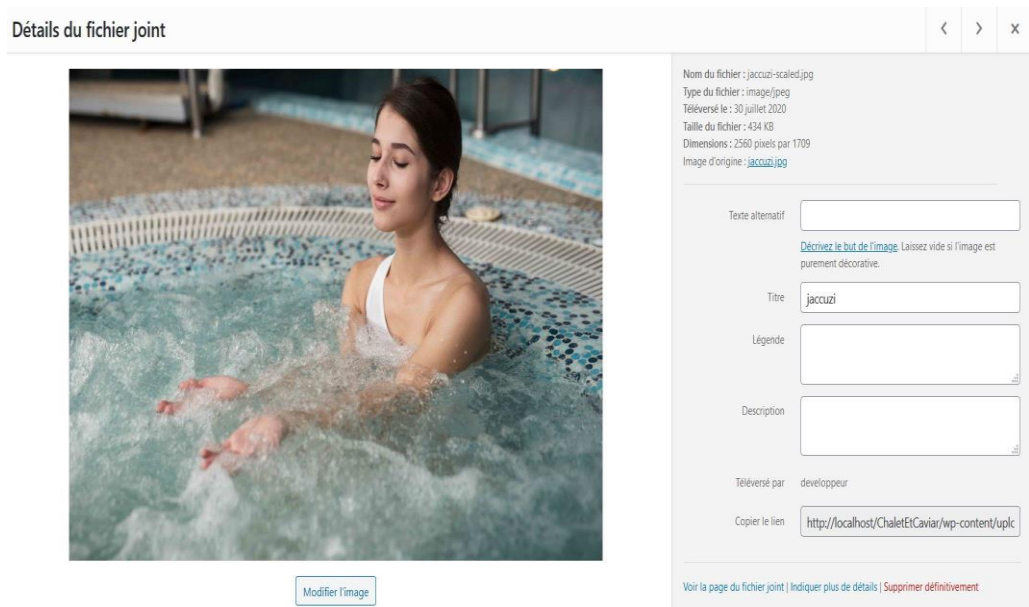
Détails du fichier joint

‹ › ×

Modifier l'image

Nom du fichier : jaccuzi-scaled.jpg
Type du fichier : image/jpeg
Téléversé le : 30 juillet 2020
Taille du fichier : 434 KB
Dimensions : 2560 pixels par 1709
Image d'origine : jaccuzi.jpg

Texte alternatif

Décrivez le but de l'image. Laissez vide si l'image est purement décorative.

Titre jaccuzi

Légende

Description

Téléversé par developpeur

Copier le lien http://localhost/ChaletEtCaviar/wp-content/uplc

Voir la page du fichier joint | Indiquer plus de détails | Supprimer définitivement